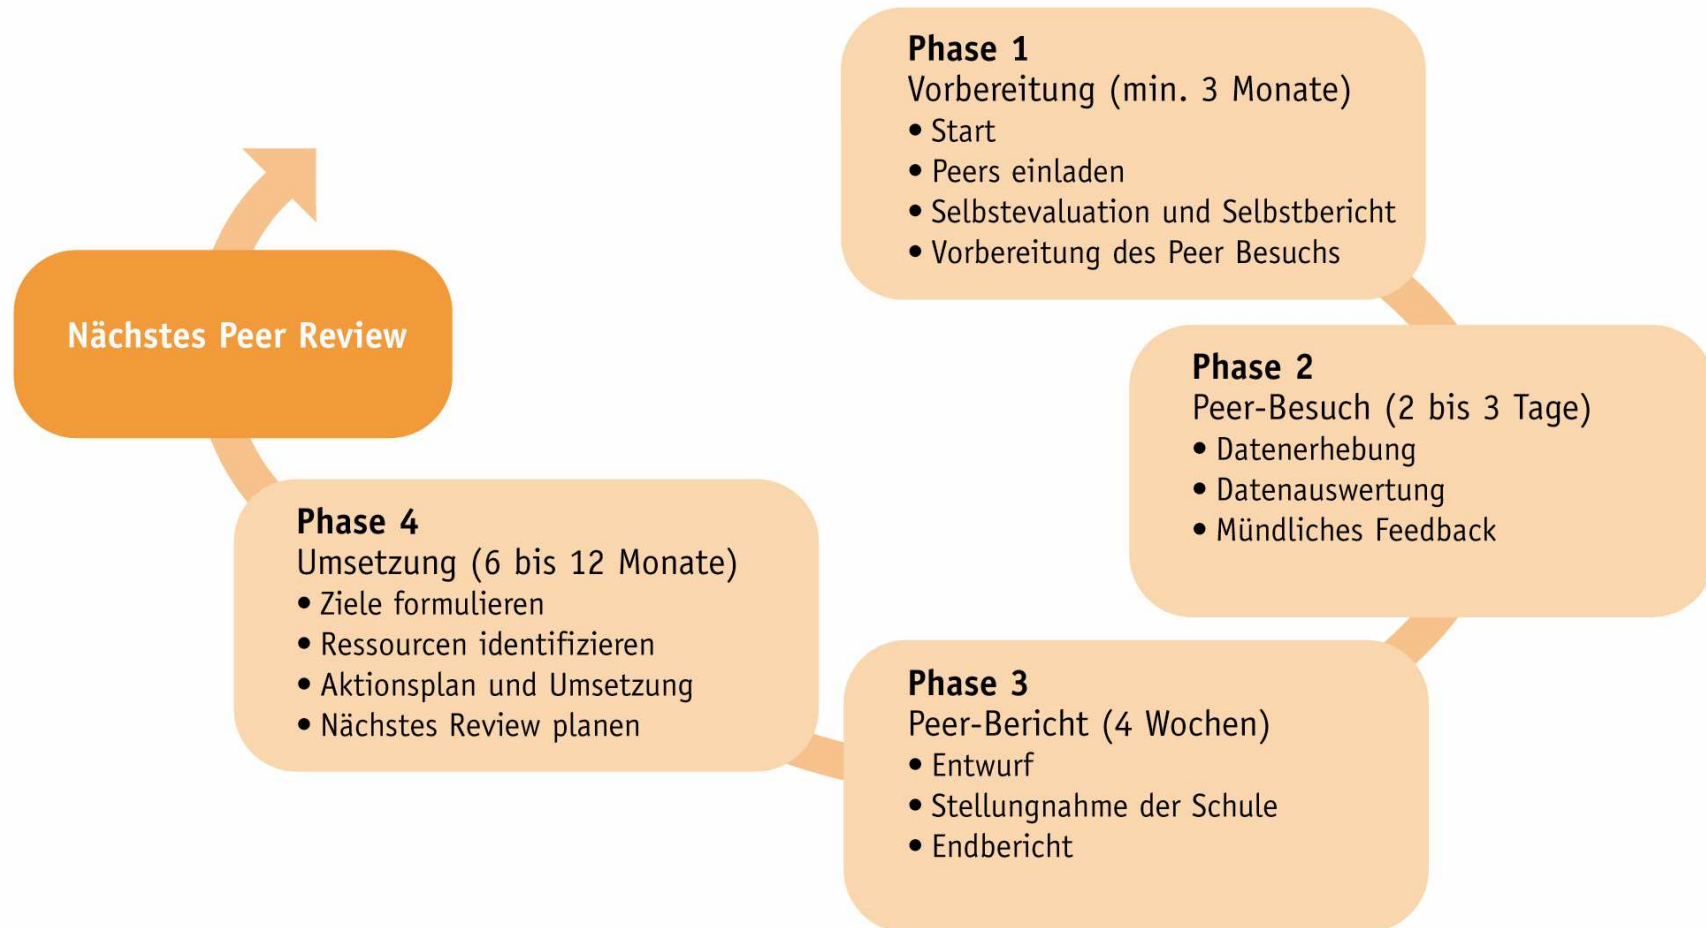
Phase 1
Vorbereitung (min. 3 Monate)
• Start
• Peers einladen
• Selbstevaluation und Selbstbericht
• Vorbereitung des Peer Besuchs

Phase 2
Peer-Besuch (2 bis 3 Tage)
• Datenerhebung
• Datenauswertung
• Mündliches Feedback

Phase 3
Peer-Bericht (4 Wochen)
• Entwurf
• Stellungnahme der Schule
• Endbericht

Phase 4
Umsetzung (6 bis 12 Monate)
• Ziele formulieren
• Ressourcen identifizieren
• Aktionsplan und Umsetzung
• Nächstes Review planen

Nächstes Peer Review